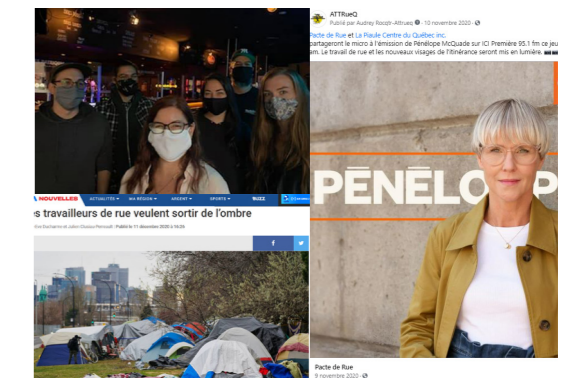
ATTRueQ
Publié par Audrey Rocchi-Attruez · 10 novembre 2020 ·

Pacte de Rue et La Piaule Centre du Québec inc. partageront le micro à l'émission de Penélope McQuade sur ICI Première 95.1 fm ce jeudi am. Le travail de rue et les nouveaux visages de l'itinérance seront mis en lumière.

NOUVELLES ACTUALITÉS MA RÉGION ARGENT SPORTS BUZZ

es travailleurs de rue veulent sortir de l'ombre

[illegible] · Publié le 11 décembre 2020 à 14:25

PÉNÉLO

Pacte de Rue
9 novembre 2020 ·